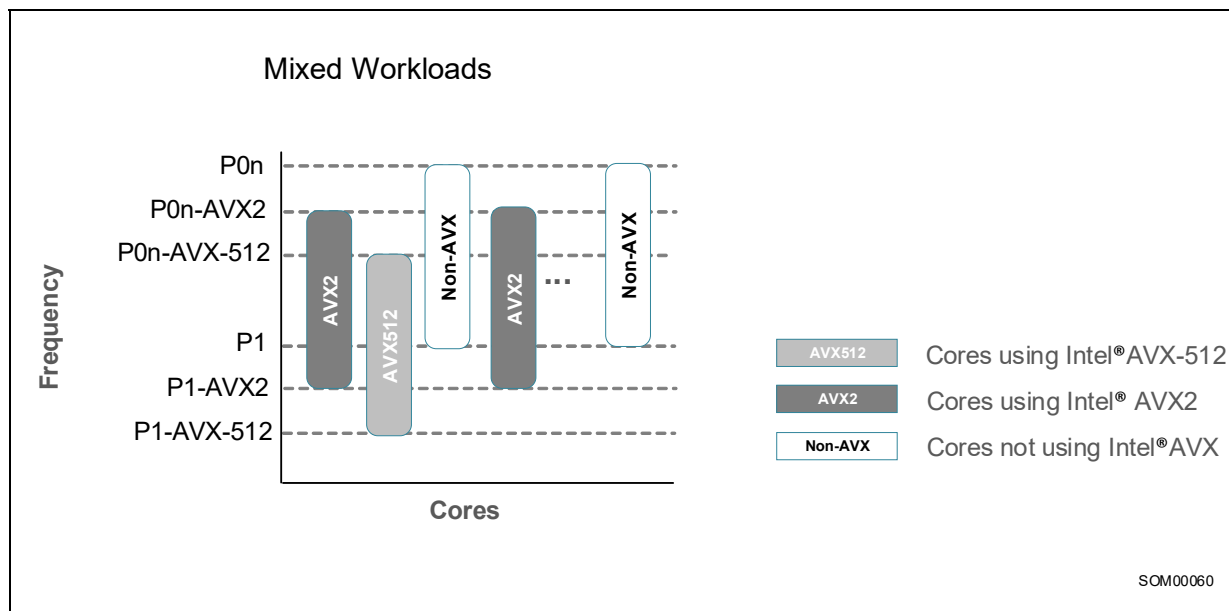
Mixed Workloads

P0n
P0n-AVX2
P0n-AVX-512
P1
P1-AVX2
P1-AVX-512

Frequency

AVX2
AVX512
Non-AVX
AVX2
...
Non-AVX

Cores

AVX512 Cores using Intel®AVX-512
AVX2 Cores using Intel® AVX2
Non-AVX Cores not using Intel®AVX

SOM00060